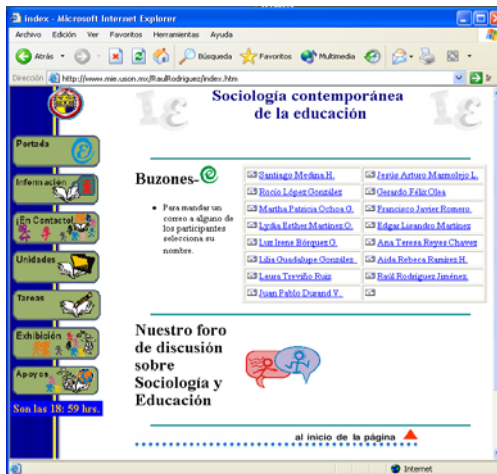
index - Microsoft Internet Explorer

Archivo Edición Ver Favoritos Herramientas Ayuda

Atrás Búsqueda Favoritos Multimedia

Dirección http://www.mie.uson.mx/RaulRodriguez/index.htm

Sociología contemporánea de la educación

Portada

Información

¡En Contacto!

Unidades

Tareas

Exhibición

Apoyos

Son las 18: 59 hrs.

Buzones-

• Para mandar un correo a alguno de los participantes selecciona su nombre.

| | |
|---|---|
| Santiago Medina H. | Jesús Arturo Marmolejo L. |
| Rocío López González | Gerardo Félix Olea |
| Martha Patricia Ochoa O. | Francisco Javier Romero |
| Lydia Esther Martínez O. | Edgar Lisandro Martínez |
| Luz Irene Bórquez O. | Ana Teresa Reyes Chavez |
| Lilia Guadalupe González | Aida Rebeca Ramírez H. |
| Laura Treviño Ruiz | Raúl Rodríguez Jiménez |
| Juan Pablo Durand V. | |

Nuestro foro de discusión sobre Sociología y Educación

al inicio de la página

Internet